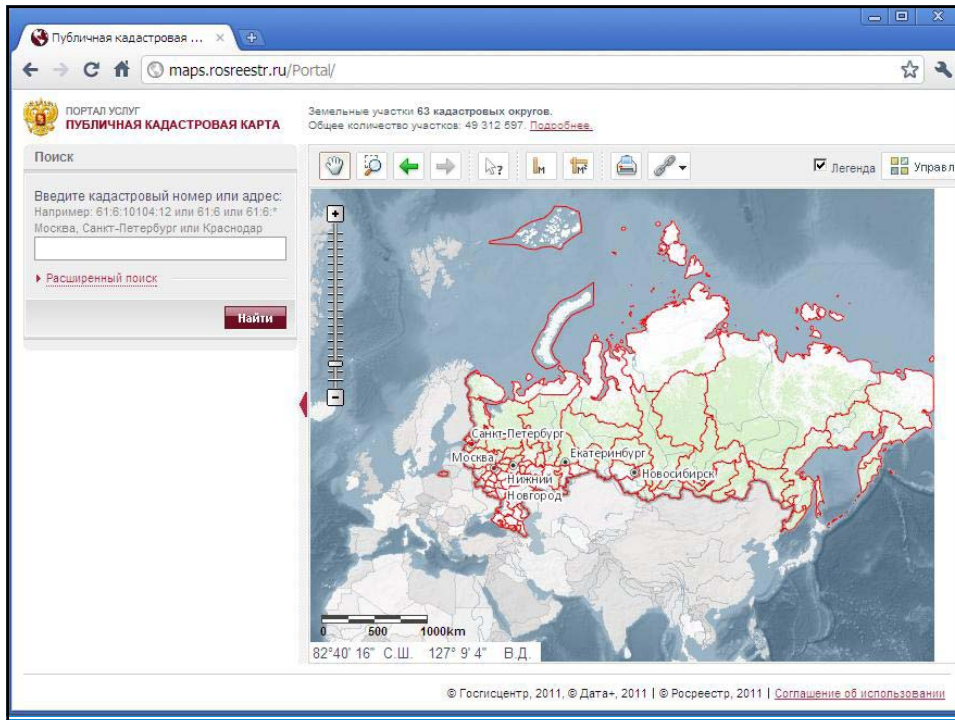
Публичная кадастровая ... ×

maps.rosreestr.ru/Portal/

ПОРТАЛ УСЛУГ
ПУБЛИЧНАЯ КАДАСТРОВАЯ КАРТА

Земельные участки 63 кадастровых округов.
Общее количество участков: 49 312 597. Подробнее.

Поиск

Введите кадастровый номер или адрес:
Например: 61:6:10104:12 или 61:6 или 61:6:*
Москва, Санкт-Петербург или Краснодар

Расширенный поиск

Найти

Легенда
Управл

Санкт-Петербург
Москва
Нижний Новгород
Екатеринбург
Новосибирск

0 500 1000km

82°40' 16" С.Ш. 127° 9' 4" В.Д.

© Госгисцентр, 2011, © Дата+, 2011 | © Росреестр, 2011 | Соглашение об использовании